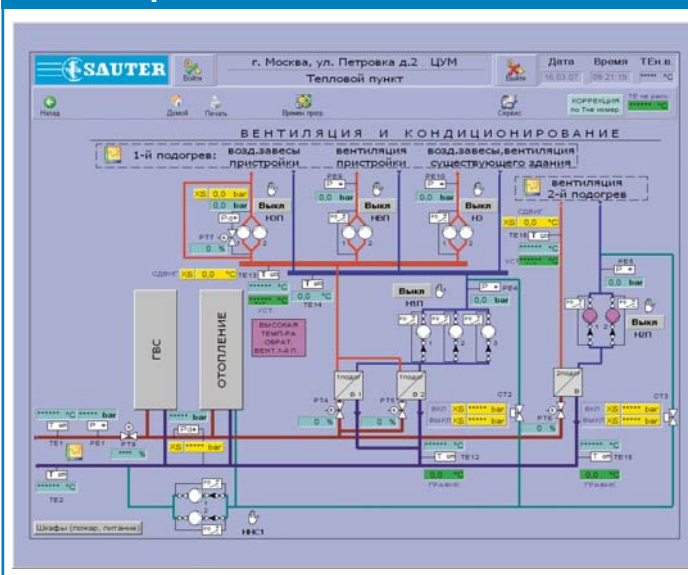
SAUTER

Войти

г. Москва, ул. Петровка д.2 ЦУМ

Тепловой пункт

Выйти

Дата

16.03.07

Время

09:21:15

ТЕн.в.

***** °C

Назад

Домой

Печать

Время прогр.

Сервис

КОРРЕКЦИЯ по Тнв измер.

ТЕ не расч.

***** °C

ВЕНТИЛЯЦИЯ И КОНДИЦИОНИРОВАНИЕ

1-й подогрев:

возд.завесы пристройки

вентиляция пристройки

возд.завесы,вентиляция существующего здания

вентиляция 2-й подогрев

XB 0,0 bar

0,0 bar

0,0 bar

PE9

0,0 bar

PE10

0,0 bar

Выкл

Выкл

Выкл

НЗП

НВП

НЗ

PT7

0 %

СДВиГ

XB 0,0 °C

TE13

0,0 °C

TE14

уст.

0,0 °C

СДВиГ

XB 0,0 °C

TE16

***** °C

уст.

PE5

0,0 bar

Выкл

Н2П

Выкл

Н1П

0,0 bar

PE4

ГВС

ОТОПЛЕНИЕ

ВЫСОКАЯ ТЕМП-РА ОБРАТ. ВЕНТ 1-й П.

1подогр

2подогр

PT4

0 %

PT5

0 %

CT2

PT6

0 %

CT3

ВКЛ XB ***** bar

ВЫКЛ XB ***** bar

ВКЛ XB ***** bar

ВЫКЛ XB ***** bar

***** °C ***** bar

***** bar

TE1

PE1

PT3

***** %

XB ***** bar

***** °C

TE12

***** °C

TE15

***** °C

TE2

0,0 °C

ГРАФИК

0,0 °C

ГРАФИК

НКС1

Шкафы (пожар, питание)